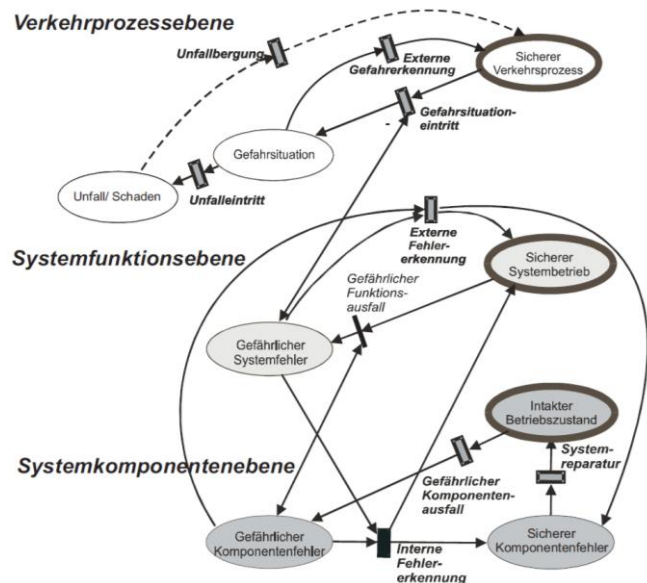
Verkehrprozessebene

Unfallbergung

Externe Gefahrerkennung

Sicherer Verkehrsprozess

Gefahrsituationeintritt

Gefahrsituation

Unfall/ Schaden

Unfalleintritt

Externe Fehlererkennung

Systemfunktionsebene

Sicherer Systembetrieb

Gefährlicher Funktionsausfall

Gefährlicher Systemfehler

Intakter Betriebszustand

Systemreparatur

Systemkomponentenebene

Gefährlicher Komponentenausfall

Gefährlicher Komponentenfehler

Interne Fehlererkennung

Sicherer Komponentenfehler